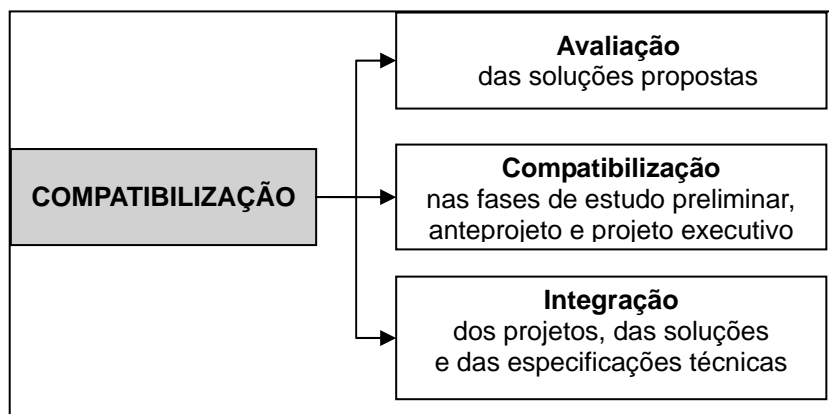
COMPATIBILIZAÇÃO

**Avaliação**
das soluções propostas

**Compatibilização**
nas fases de estudo preliminar, anteprojeto e projeto executivo

**Integração**
dos projetos, das soluções e das especificações técnicas